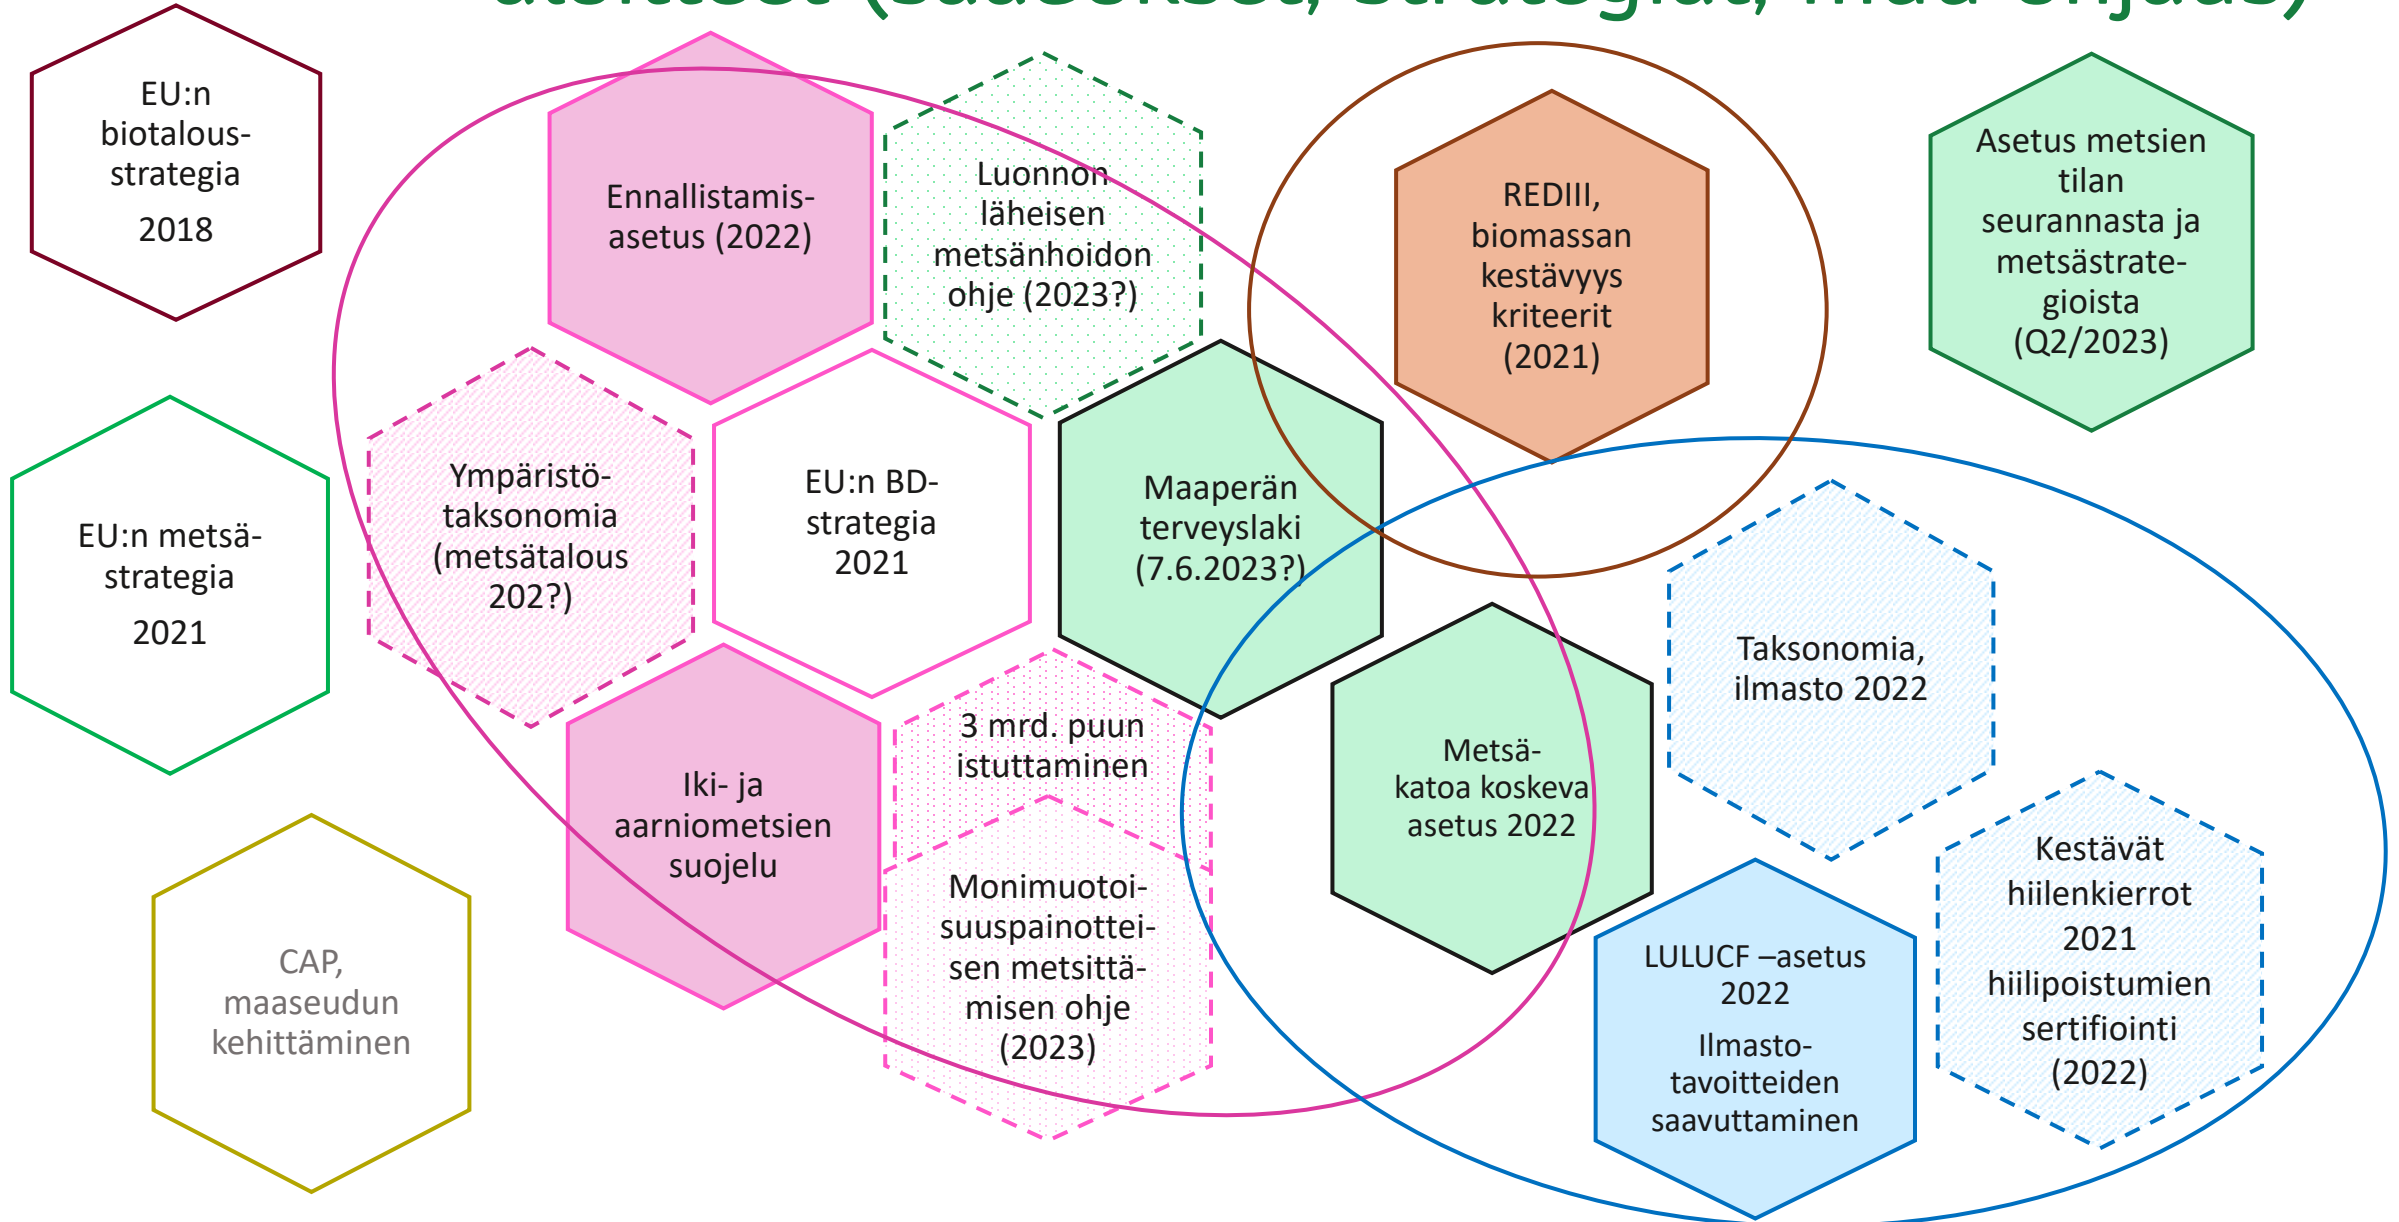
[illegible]

EU:n biotalousstrategia 2018

Ennallistamisasetus (2022)

Luonnon läheisen metsänhoidon ohje (2023?)

REDIII, biomassan kestävyys kriteerit (2021)

Asetus metsien tilan seurannasta ja metsästrategioista (Q2/2023)

EU:n metsästrategia 2021

Ympäristötaksonomia (metsätalous 202?)

EU:n BD-strategia 2021

Maaperän terveyslaki (7.6.2023?)

Taksonomia, ilmasto 2022

Metsäkatoa koskeva asetus 2022

Iki- ja aarniometsien suojelu

3 mrd. puun istuttaminen

Monimuotoisuuspainotteisen metsittämisen ohje (2023)

Kestävät hiilenkierrot 2021 hiilipoistumien sertifiointi (2022)

CAP, maaseudun kehittäminen

LULUCF –asetus 2022

Ilmastotavoitteiden saavuttaminen